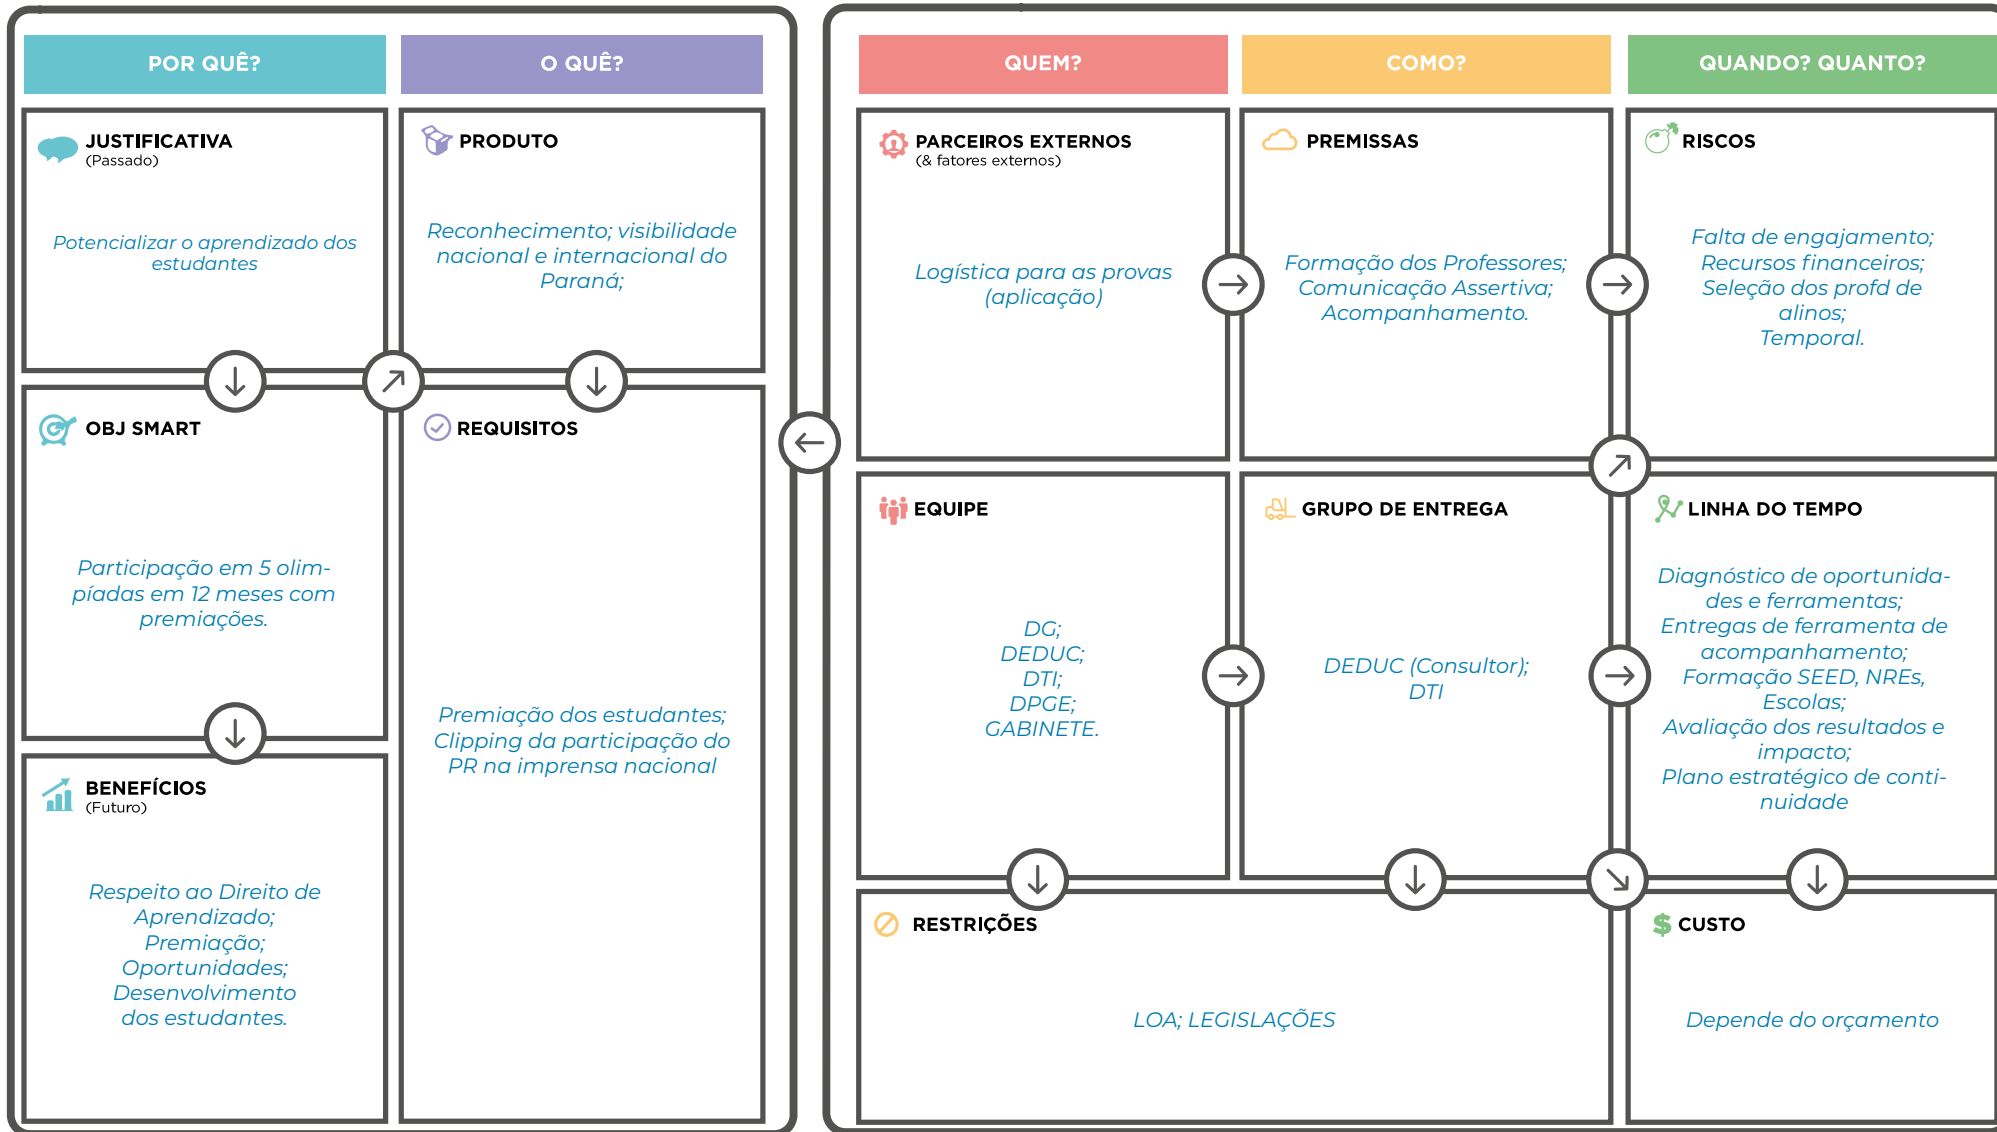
POR QUÊ?

JUSTIFICATIVA
(Passado)

Potencializar o aprendizado dos estudantes

OBJ SMART

Participação em 5 olimpíadas em 12 meses com premiações.

BENEFÍCIOS
(Futuro)

Respeito ao Direito de Aprendizado;
Premiação;
Oportunidades;
Desenvolvimento dos estudantes.

O QUÊ?

PRODUTO

Reconhecimento; visibilidade nacional e internacional do Paraná;

REQUISITOS

Premiação dos estudantes;
Clipping da participação do PR na imprensa nacional

QUEM?

PARCEIROS EXTERNOS
(& fatores externos)

Logística para as provas (aplicação)

EQUIPE

DG;
DEDUC;
DTI;
DPGE;
GABINETE.

COMO?

PREMISSAS

Formação dos Professores;
Comunicação Assertiva;
Acompanhamento.

GRUPO DE ENTREGA

DEDUC (Consultor);
DTI

QUANDO? QUANTO?

RISCOS

Falta de engajamento;
Recursos financeiros;
Seleção dos profd de alinos;
Temporal.

LINHA DO TEMPO

Diagnóstico de oportunidades e ferramentas;
Entregas de ferramenta de acompanhamento;
Formação SEED, NREs, Escolas;
Avaliação dos resultados e impacto;
Plano estratégico de continuidade

RESTRIÇÕES

LOA; LEGISLAÇÕES

CUSTO

Depende do orçamento